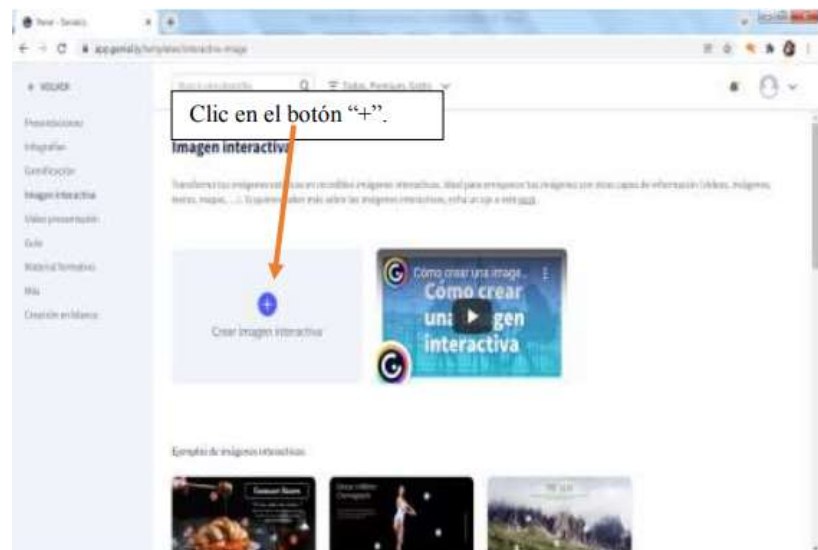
New - Genially

app.genial.ly/templates/interactive-image

← VOLVER

Presentaciones
Infografías
Gamificación
Imagen interactiva
Vídeo presentación
Guía
Material formativo
Más
Creación en blanco

Clic en el botón "+".

Imagen interactiva

Transforma tus imágenes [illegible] en increíbles imágenes interactivas. Ideal para enriquecer tus imágenes con otras capas de información (vídeos, imágenes, textos, mapas, ...). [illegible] más sobre las imágenes interactivas, echa un ojo a este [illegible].

+

Crear imagen interactiva

Cómo crear una image...

Cómo crear una imagen interactiva

Ejemplos de imágenes interactivas